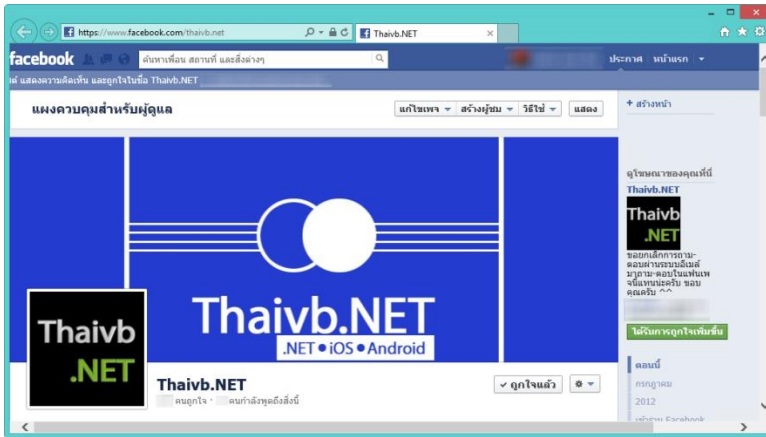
https://www.facebook.com/thaivb.net

Thaivb.NET

facebook

ค้นหาเพื่อน สถานที่ และสิ่งต่างๆ

ประกาศ หน้าแรก

แสดงความคิดเห็น และถูกใจในชื่อ Thaivb.NET

แผงควบคุมสำหรับผู้ดูแล

แก้ไขเพจ สร้างผู้ชม วิธีใช้ แสดง

+ สร้างหน้า

Thaivb.NET

.NET • iOS • Android

Thaivb .NET

Thaivb.NET

คนถูกใจ · คนกำลังพูดถึงสิ่งนี้

✔ ถูกใจแล้ว

ดูโฆษณาของคุณที่นี่

Thaivb.NET

Thaivb .NET

ขอยกเลิกการถาม-ตอบผ่านระบบอีเมล์ มาถาม-ตอบในแฟนเพจนี้แทนนะครับ ขอบคุณครับ ^^

ได้รับการถูกใจเพิ่มขึ้น

ตอนนี้

กรกฎาคม

2012

เข้าร่วม Facebook